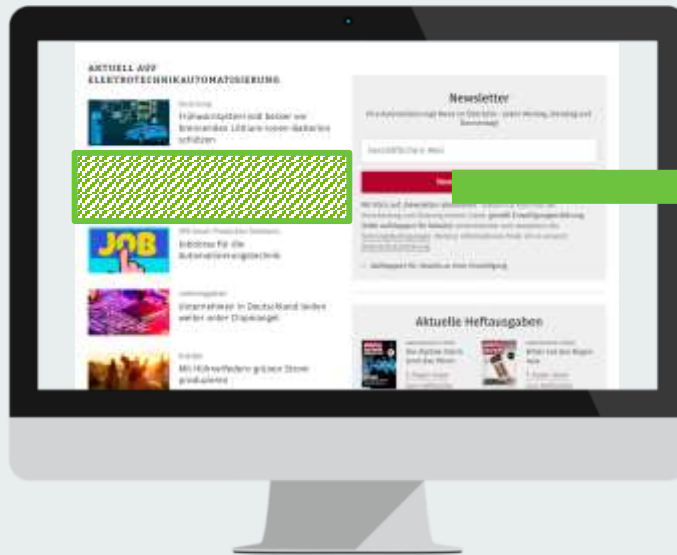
AKTUELL AUF ELEKTROTECHNIKAUTOMATISIERUNG

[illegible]
Frühwarnsystem soll besser vor brennenden Lithium-Ionen-Batterien schützen

JOB
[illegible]
Jobbörse für die Automatisierungstechnik

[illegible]
Unternehmer in Deutschland leiden weiter unter Chipmangel

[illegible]
Mit Hühnerfedern grünen Strom produzieren

Newsletter
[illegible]

Geschäftliche E-Mail

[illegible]

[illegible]

Aktuelle Heftausgaben
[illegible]